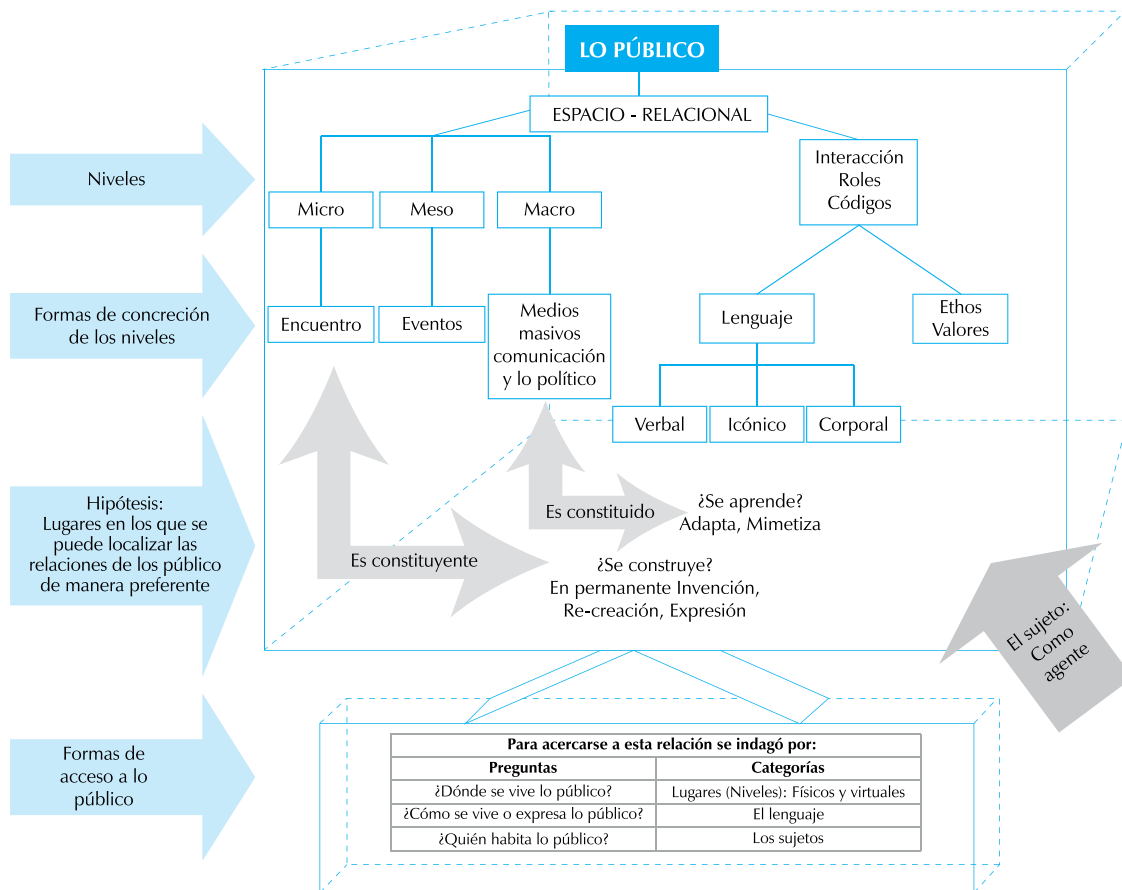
LO PÚBLICO

ESPACIO - RELACIONAL

Niveles

Micro

Meso

Macro

Interacción
Roles
Códigos

Formas de concreción de los niveles

Encuentro

Eventos

Medios masivos comunicación y lo político

Lenguaje

Ethos
Valores

Verbal

Icónico

Corporal

Hipótesis:
Lugares en los que se puede localizar las relaciones de los público de manera preferente

Es constituido

¿Se aprende?
Adapta, Mimetiza

Es constituyente

¿Se construye?
En permanente Invención,
Re-creación, Expresión

El sujeto:
Como
agente

Formas de acceso a lo público

| Para acercarse a esta relación se indagó por: | |
|---|---|
| Preguntas | Categorías |
| ¿Dónde se vive lo público? | Lugares (Niveles): Físicos y virtuales |
| ¿Cómo se vive o expresa lo público? | El lenguaje |
| ¿Quién habita lo público? | Los sujetos |